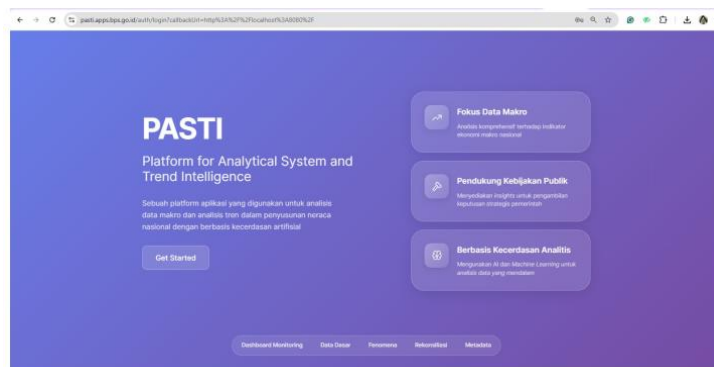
pasti.app.bps.go.id/auth/login?callbackUrl=http%3A%2F%2Flocalhost%3A8080%2F

PASTI

Platform for Analytical System and Trend Intelligence

Sebuah platform aplikasi yang digunakan untuk analisis data makro dan analisis tren dalam penyusunan neraca nasional dengan berbasis kecerdasan artifisial

Get Started

Fokus Data Makro

Analisis komprehensif terhadap indikator ekonomi makro nasional

Pendukung Kebijakan Publik

Menyediakan insights untuk pengambilan keputusan strategis pemerintah

Berbasis Kecerdasan Analitis

Menggunakan AI dan Machine Learning untuk analisis data yang mendalam

Dashboard Monitoring Data Dasar Fenomena Rekonsiliasi Metadata